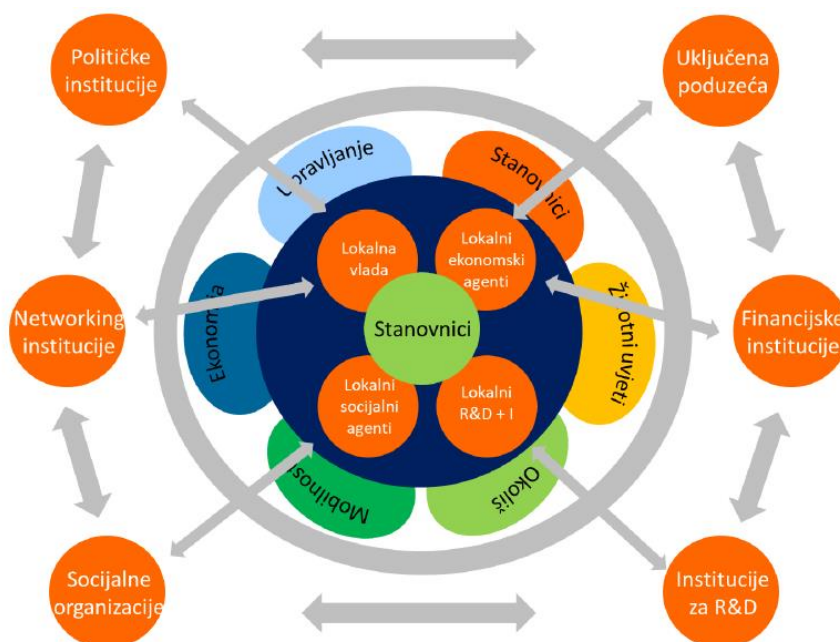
Političke institucije

Uključena poduzeća

Upravljanje

Stanovnici

Ekonomija

Životni uvjeti

Lokalna vlada

Lokalni ekonomski agenti

Stanovnici

Lokalni socijalni agenti

Lokalni R&D + I

Networking institucije

Financijske institucije

Mobilnost

Okoliš

Socijalne organizacije

Institucije za R&D